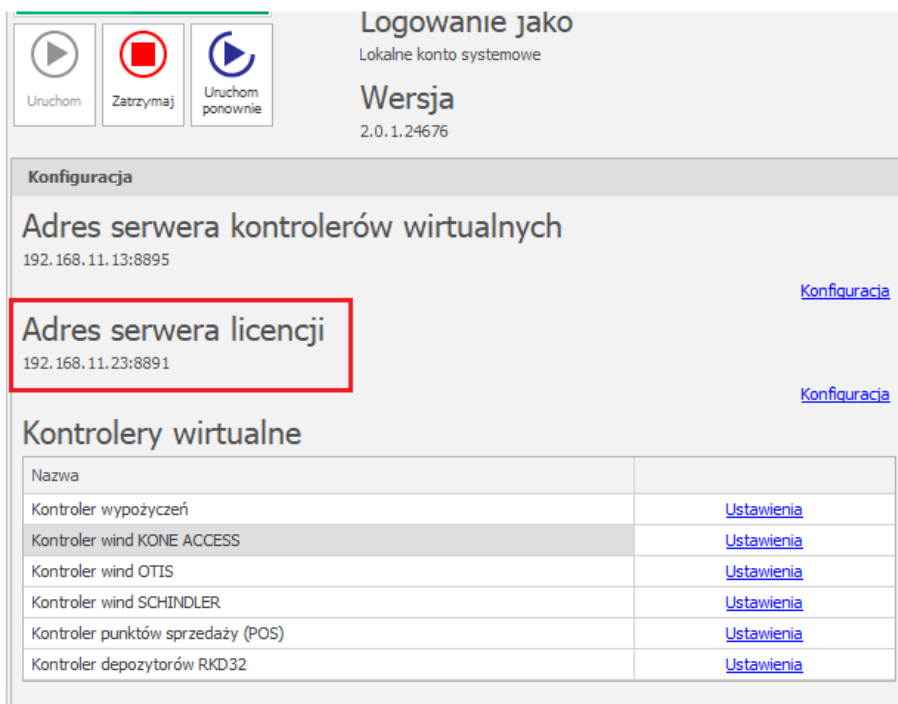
Uruchom

Zatrzymaj

Uruchom ponownie

Logowanie jako
Lokalne konto systemowe

Wersja
2.0.1.24676

Konfiguracja

Adres serwera kontrolerów wirtualnych
192.168.11.13:8895

Konfiguracja

Adres serwera licencji
192.168.11.23:8891

Konfiguracja

Kontrolery wirtualne

| Nazwa | |
|---|---|
| Kontroler wypożyczeń | Ustawienia |
| Kontroler wind KONE ACCESS | Ustawienia |
| Kontroler wind OTIS | Ustawienia |
| Kontroler wind SCHINDLER | Ustawienia |
| Kontroler punktów sprzedaży (POS) | Ustawienia |
| Kontroler depozytorów RKD32 | Ustawienia |